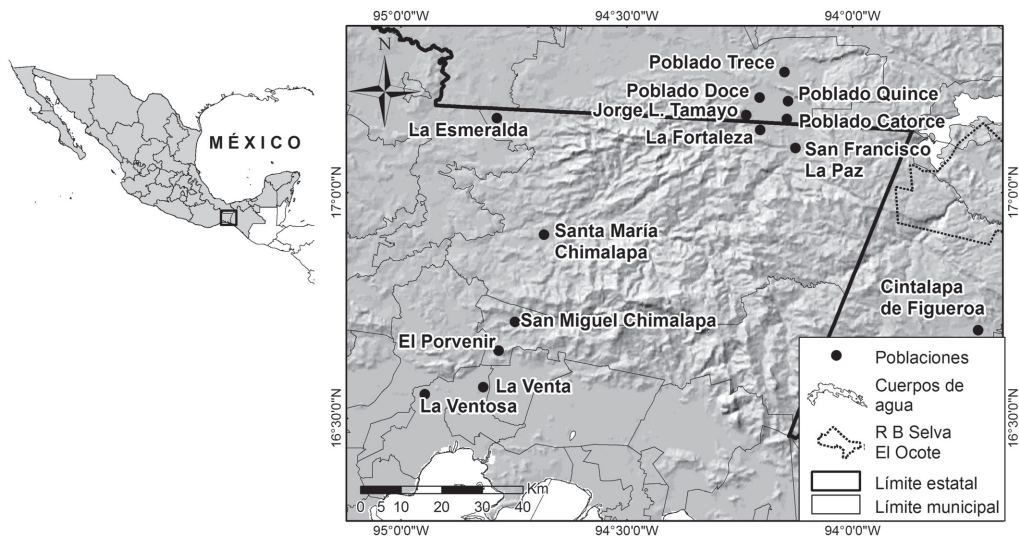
MÉXICO

95°0'0"W
94°30'0"W
94°0'0"W

N

Poblado Trece
Poblado Doce
Poblado Quince
Jorge L. Tamayo
Poblado Catorce
La Esmeralda
La Fortaleza
San Francisco La Paz

17°0'0"N
17°0'0"N

Santa María Chimalapa

Cintalapa de Figueroa

San Miguel Chimalapa
El Porvenir

La Venta
La Ventosa

16°30'0"N
16°30'0"N

Poblaciones
Cuerpos de agua
R B Selva El Ocote
Límite estatal
Límite municipal

Km
0 5 10 20 30 40

95°0'0"W
94°30'0"W
94°0'0"W